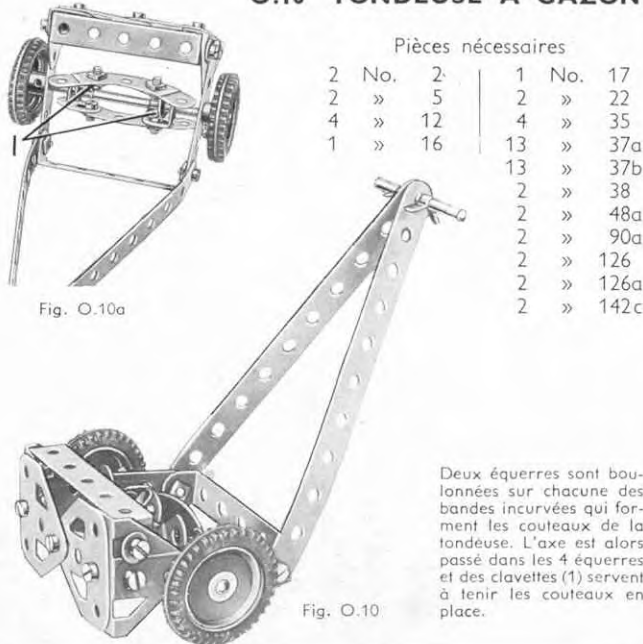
O.10 TONDEUSE À GAZON

Pièces nécessaires

| | | | | | |
|---|---|---|---|---|---|
| 2 | No. | 2 | 1 | No. | 17 |
| 2 | » | 5 | 2 | » | 22 |
| 4 | » | 12 | 4 | » | 35 |
| 1 | » | 16 | 13 | » | 37a |
| | | | 13 | » | 37b |
| | | | 2 | » | 38 |
| | | | 2 | » | 48a |
| | | | 2 | » | 90a |
| | | | 2 | » | 126 |
| | | | 2 | » | 126a |
| | | | 2 | » | 142c |

1

Fig. O.10a

Deux équerres sont boulonnées sur chacune des bandes incurvées qui forment les couteaux de la tondeuse. L'axe est alors passé dans les 4 équerres et des clavettes (1) servent à tenir les couteaux en place.

Fig. O.10